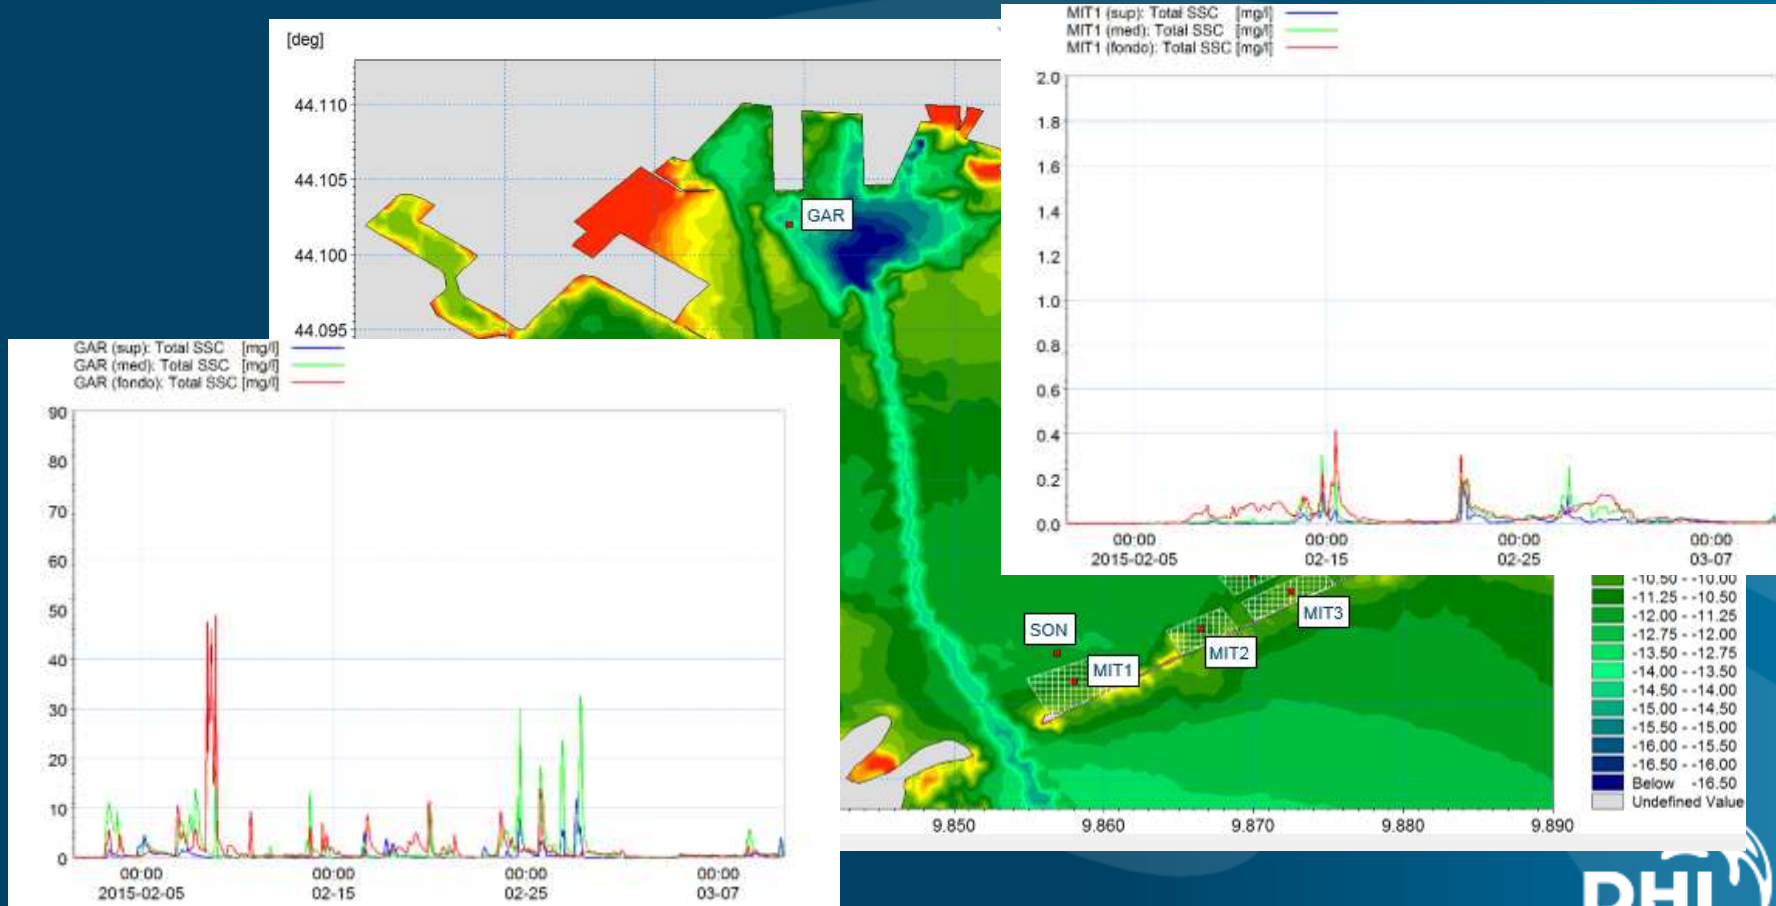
[deg]

44.110
44.105
44.100
44.095

GAR

MIT1 (sup): Total SSC [mg/l]
MIT1 (med): Total SSC [mg/l]
MIT1 (fondo): Total SSC [mg/l]

2.0
1.8
1.6
1.4
1.2
1.0
0.8
0.6
0.4
0.2
0.0

00:00
2015-02-05
00:00
02-15
00:00
02-25
00:00
03-07

GAR (sup): Total SSC [mg/l]
GAR (med): Total SSC [mg/l]
GAR (fondo): Total SSC [mg/l]

90
80
70
60
50
40
30
20
10
0

00:00
2015-02-05
00:00
02-15
00:00
02-25
00:00
03-07

SON
MIT1
MIT2
MIT3

-10.50 - -10.00
-11.25 - -10.50
-12.00 - -11.25
-12.75 - -12.00
-13.50 - -12.75
-14.00 - -13.50
-14.50 - -14.00
-15.00 - -14.50
-15.50 - -15.00
-16.00 - -15.50
-16.50 - -16.00
Below -16.50
Undefined Value

9.850
9.860
9.870
9.880
9.890

DHI